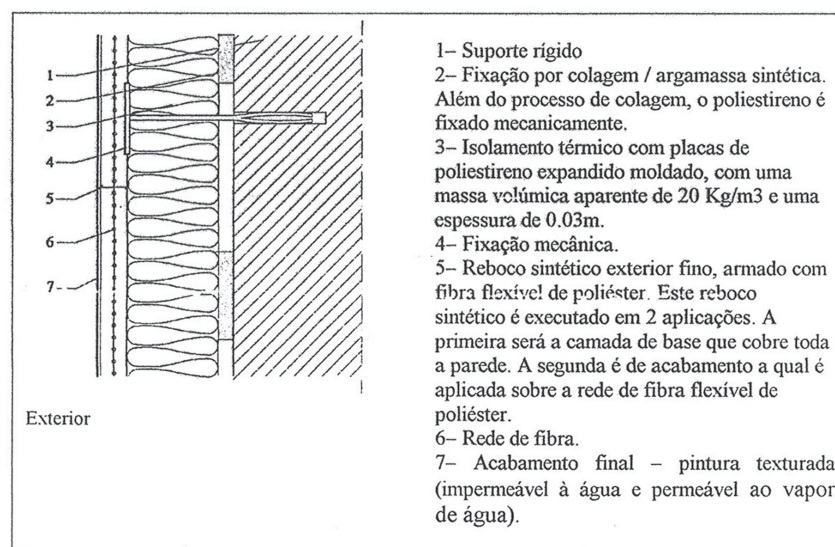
1
2
3
4
5
6
7

Exterior

1– Suporte rígido
2– Fixação por colagem / argamassa sintética. Além do processo de colagem, o poliestireno é fixado mecanicamente.
3– Isolamento térmico com placas de poliestireno expandido moldado, com uma massa volúmica aparente de 20 Kg/m3 e uma espessura de 0.03m.
4– Fixação mecânica.
5– Reboco sintético exterior fino, armado com fibra flexível de poliéster. Este reboco sintético é executado em 2 aplicações. A primeira será a camada de base que cobre toda a parede. A segunda é de acabamento a qual é aplicada sobre a rede de fibra flexível de poliéster.
6– Rede de fibra.
7– Acabamento final – pintura texturada (impermeável à água e permeável ao vapor de água).